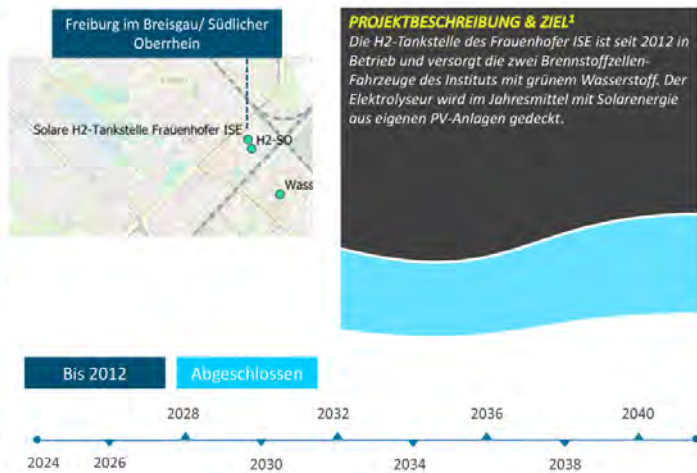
Freiburg im Breisgau/ Südlicher Oberrhein

Solare H2-Tankstelle Frauenhofer ISE

H2-SO

Wass

PROJEKTBESCHREIBUNG & ZIEL¹

Die H2-Tankstelle des Frauenhofer ISE ist seit 2012 in Betrieb und versorgt die zwei Brennstoffzellen-Fahrzeuge des Instituts mit grünem Wasserstoff. Der Elektrolyseur wird im Jahresmittel mit Solarenergie aus eigenen PV-Anlagen gedeckt.

Bis 2012

Abgeschlossen

2024 2026 2028 2030 2032 2034 2036 2038 2040